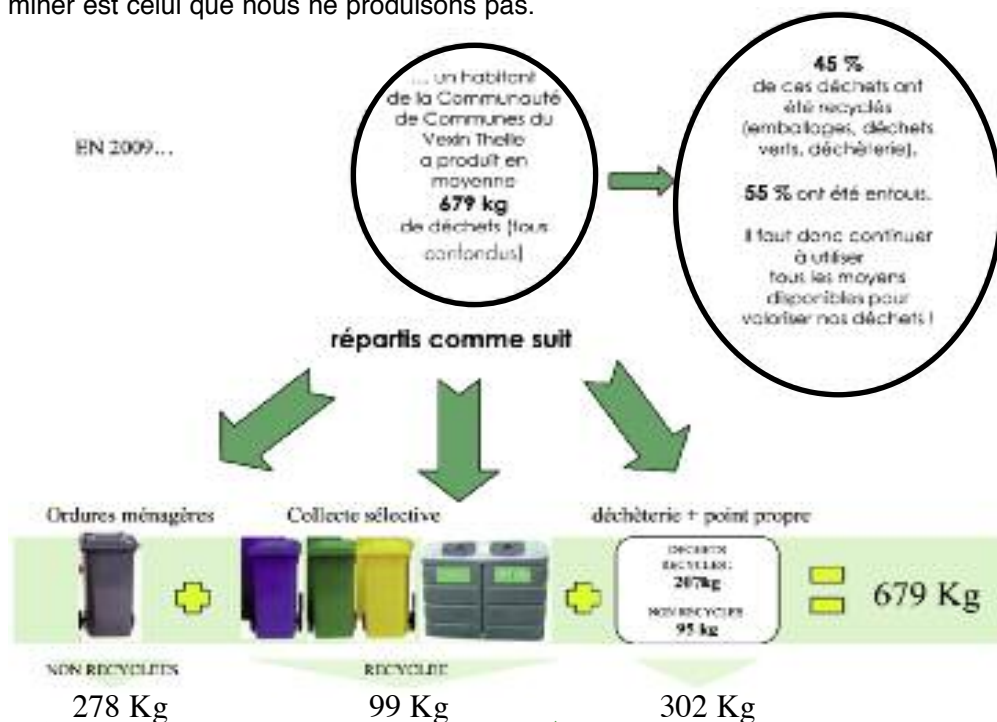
miner est celui que nous ne produisons pas.

EN 2009...

... un habitant de la Communauté de Communes du Vexin Thelle a produit en moyenne **679 kg** de déchets (tous confondus)

**45 %** de ces déchets ont été recyclés (emballages, déchets verts, déchèterie),

**55 %** ont été enfouis.

Il faut donc continuer à utiliser tous les moyens disponibles pour valoriser nos déchets !

**répartis comme suit**

Ordures ménagères

Collecte sélective

déchèterie + point propre

DECHETS RECYCLES: 207kg

NON RECYCLES 95 kg

679 Kg

NON RECYCLES

RECYCLES

278 Kg

99 Kg

302 Kg